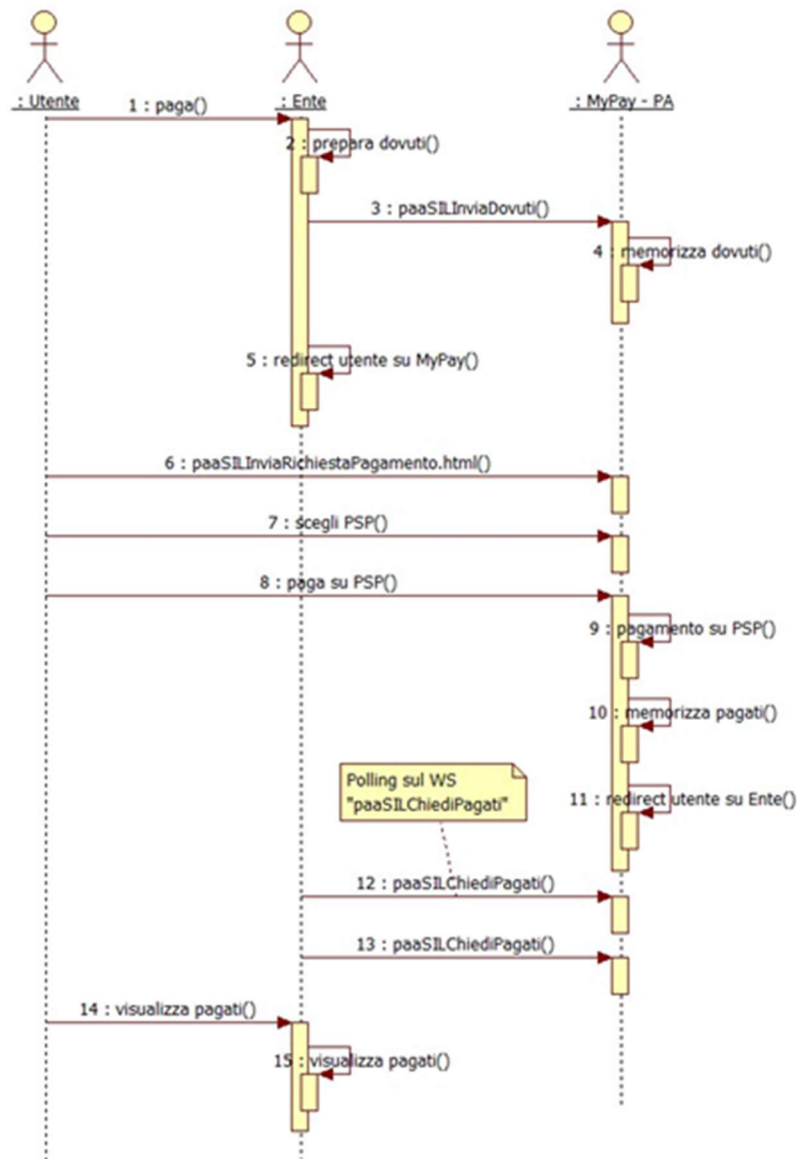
: Utente

: Ente

: MyPay - PA

1 : paga()

2 : prepara dovuti()

3 : paaSILInviaDovuti()

4 : memorizza dovuti()

5 : redirect utente su MyPay()

6 : paaSILInviaRichiestaPagamento.html()

7 : scegli PSP()

8 : paga su PSP()

9 : pagamento su PSP()

10 : memorizza pagati()

Polling sul WS "paaSILChiediPagati"

11 : redirect utente su Ente()

12 : paaSILChiediPagati()

13 : paaSILChiediPagati()

14 : visualizza pagati()

15 : visualizza pagati()